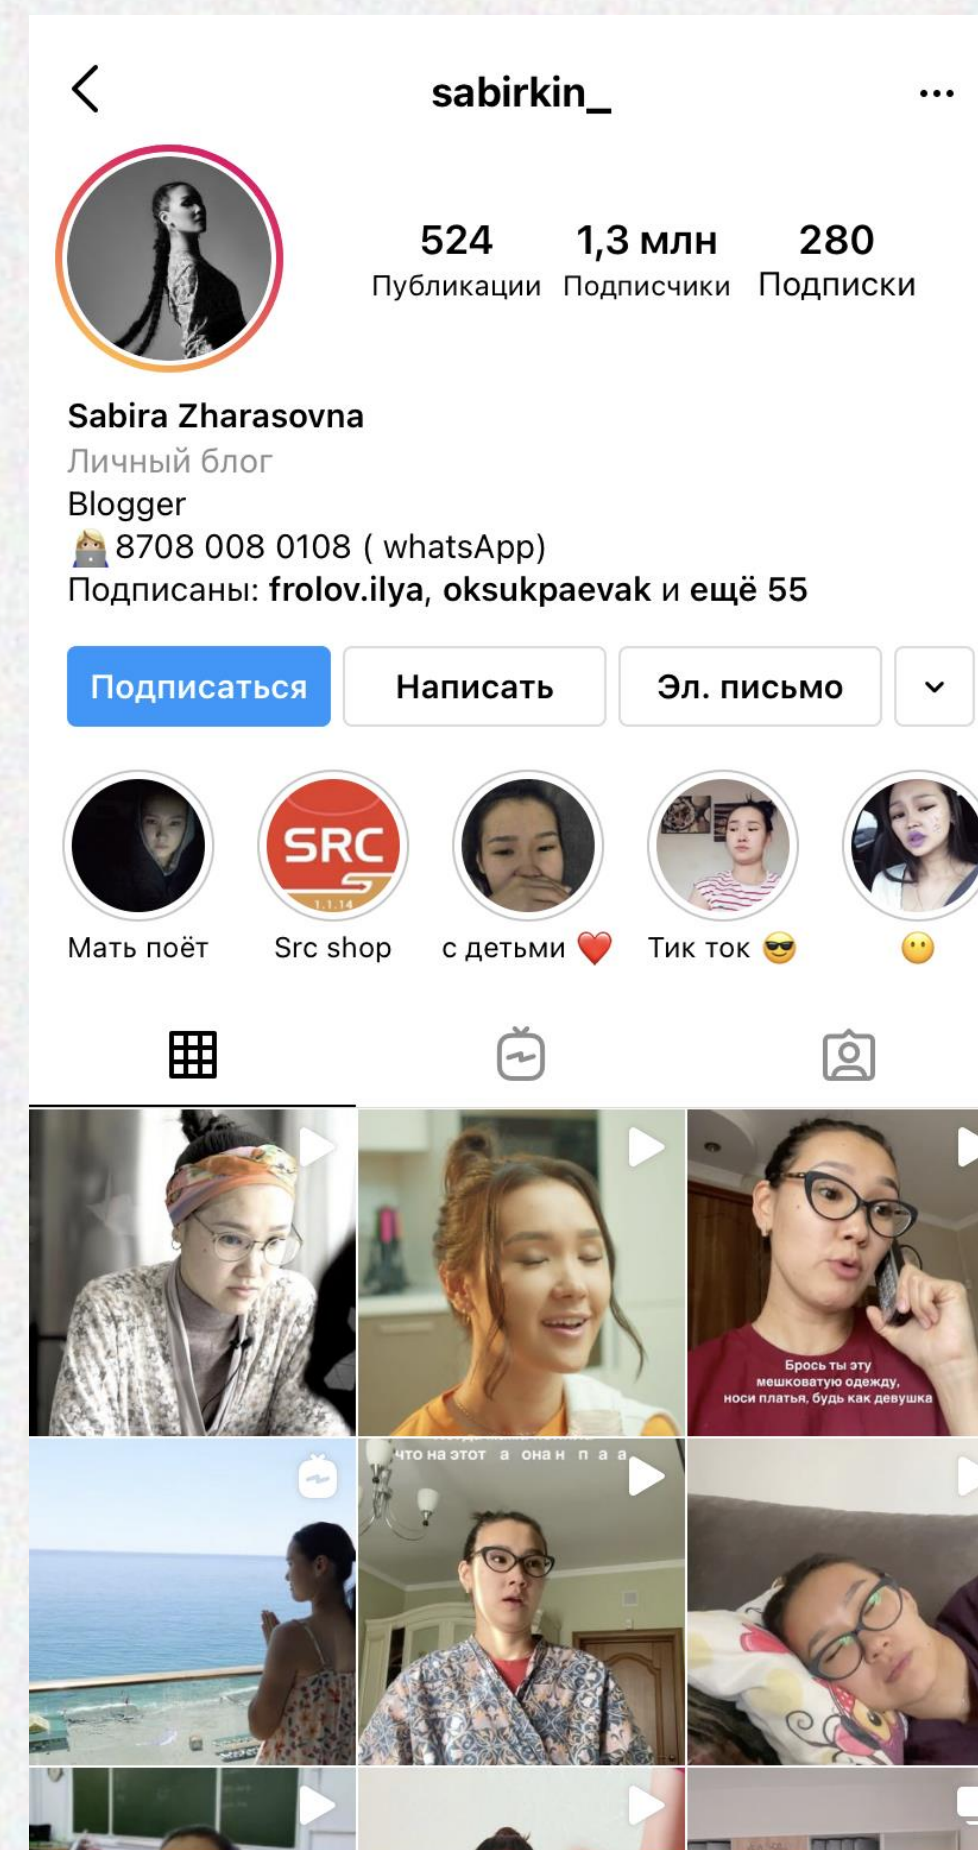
sabirkin_

524 Публикации
1,3 млн Подписчики
280 Подписки

Sabira Zharasovna
Личный блог
Blogger
👩🏼‍💻 8708 008 0108 ( whatsApp)
Подписаны: frolov.ilya, oksukpaevak и ещё 55

Подписаться
Написать
Эл. письмо

SRC
Мать поёт
Src shop
с детьми ❤️
Тик ток 😎
😶

Брось ты эту мешковатую одежду, носи платья, будь как девушка

что на этот а она н п а а